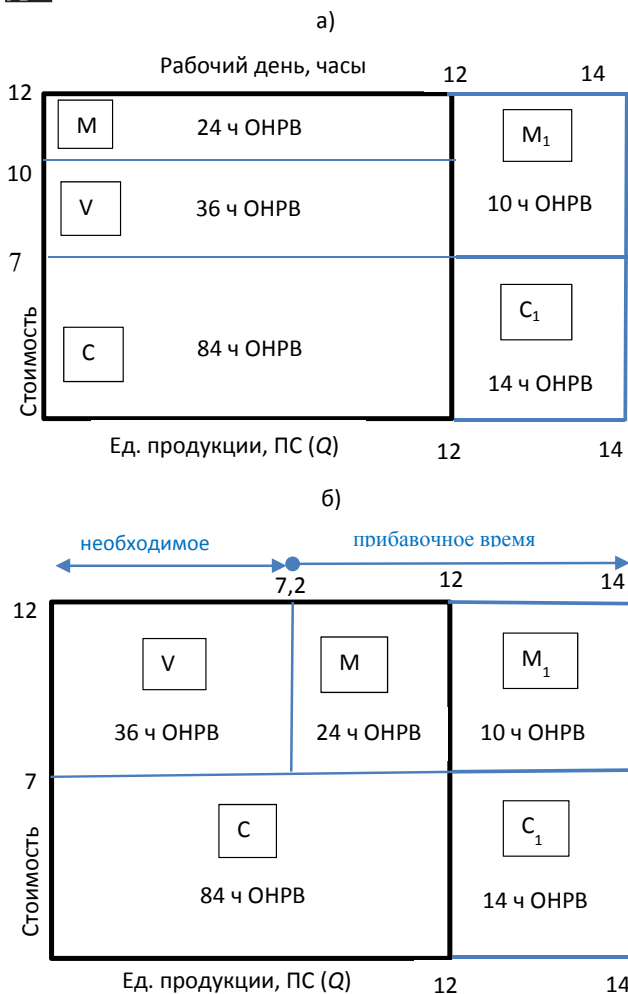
а)

Рабочий день, часы

12 14

12

M 24 ч ОНРВ

$M_1$

10

V 36 ч ОНРВ

10 ч ОНРВ

7

$C_1$

C 84 ч ОНРВ

14 ч ОНРВ

Стоимость

Ед. продукции, ПС (*Q*) 12 14

б)

необходимое прибавочное время

7,2 12 14

12

V M $M_1$

36 ч ОНРВ 24 ч ОНРВ 10 ч ОНРВ

7

C $C_1$

84 ч ОНРВ 14 ч ОНРВ

Стоимость

Ед. продукции, ПС (*Q*) 12 14